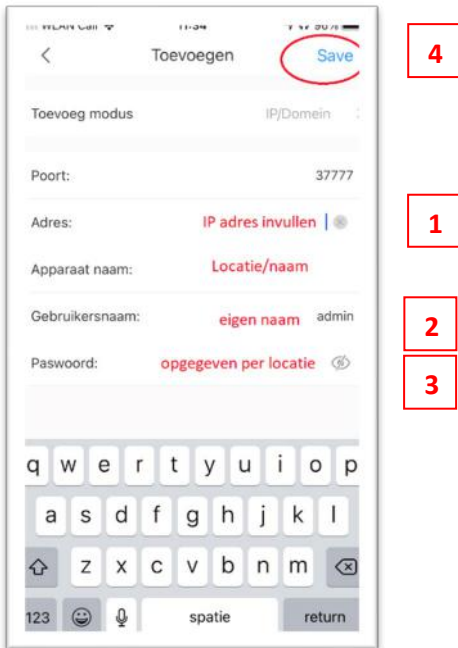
WLAN Call 11:34 90%

<

Toevoegen

Save

4

Toevoeg modus

IP/Domein

Poort:

37777

Adres:

IP adres invullen

1

Apparaat naam:

Locatie/naam

Gebruikersnaam:

eigen naam

admin

2

Paswoord:

opgegeven per locatie

3

q w e r t y u i o p

a s d f g h j k l

z x c v b n m

123

spatie

return